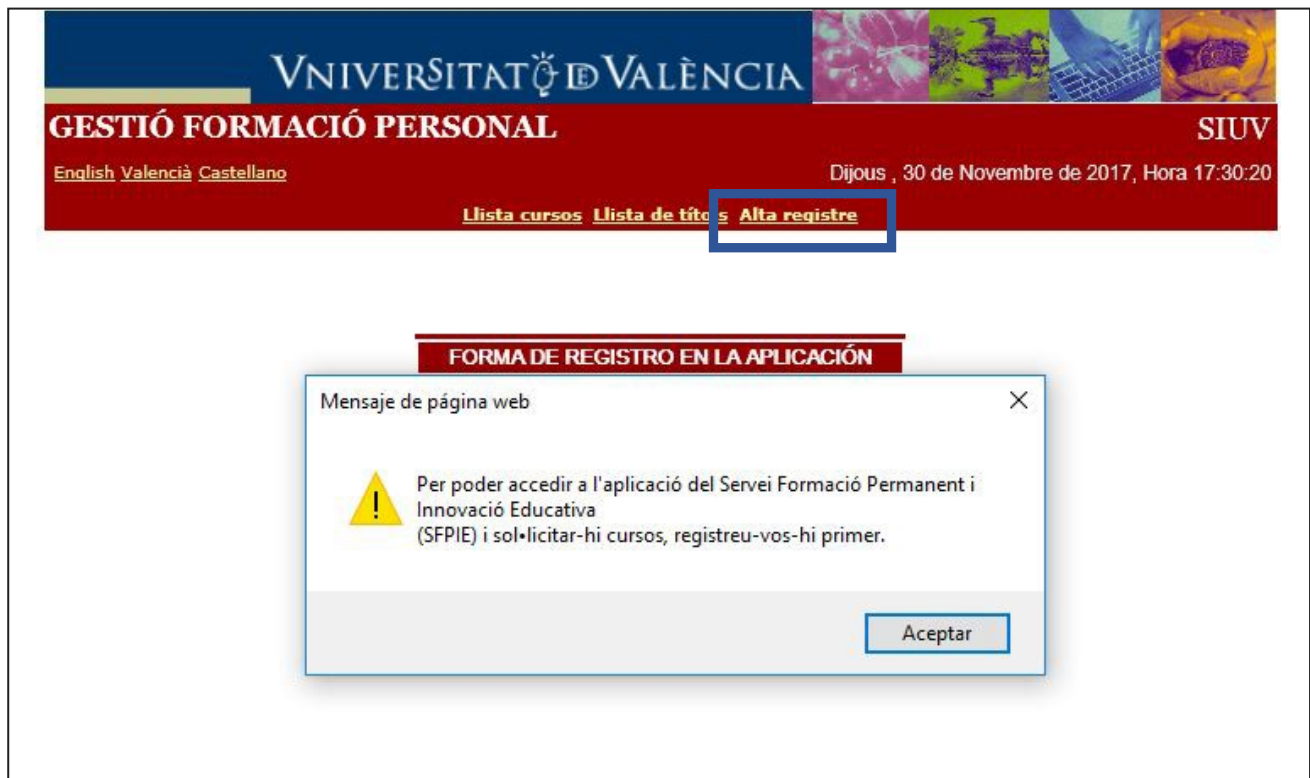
VNIVERSITAT DE VALÈNCIA

GESTIÓ FORMACIÓ PERSONAL

SIUV

English Valencià Castellano

Dijous , 30 de Novembre de 2017, Hora 17:30:20

Llista cursos Llista de títo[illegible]s Alta registre

FORMA DE REGISTRO EN LA APLICACIÓN

Mensaje de página web

Per poder accedir a l'aplicació del Servei Formació Permanent i Innovació Educativa (SFPIE) i sol•licitar-hi cursos, registreu-vos-hi primer.

Aceptar